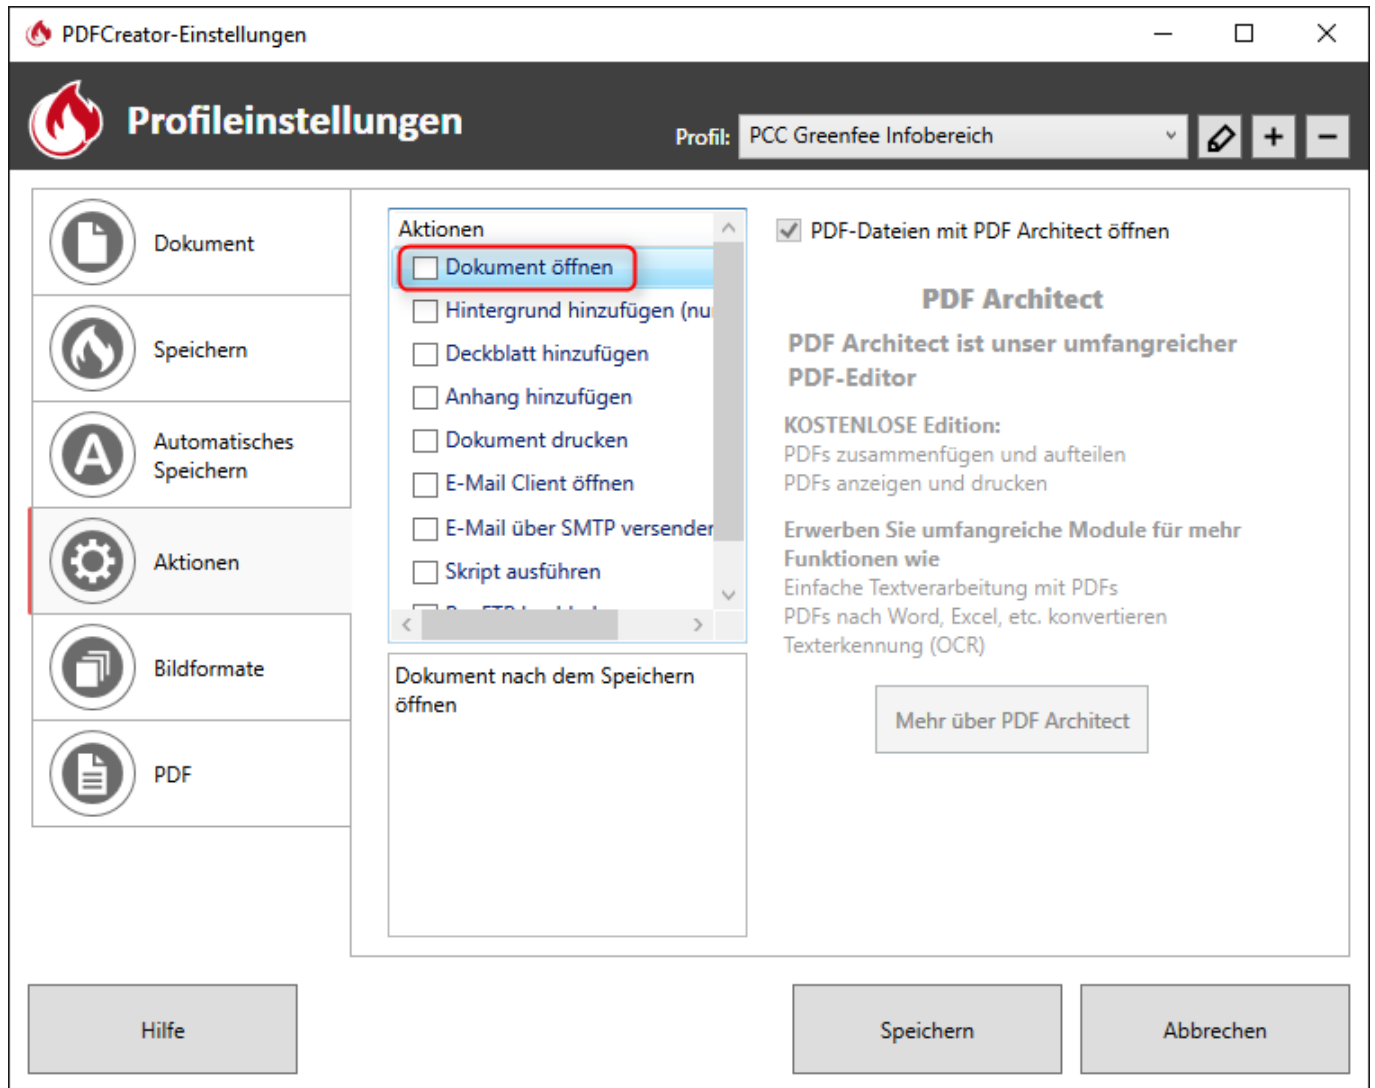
PDFCreator-Einstellungen

Profileinstellungen

Profil: PCC Greenfee Infobereich

+ −

Dokument

Speichern

Automatisches Speichern

Aktionen

Bildformate

PDF

Aktionen

Dokument öffnen

Hintergrund hinzufügen (nu

Deckblatt hinzufügen

Anhang hinzufügen

Dokument drucken

E-Mail Client öffnen

E-Mail über SMTP versender

Skript ausführen

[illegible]

Dokument nach dem Speichern öffnen

PDF-Dateien mit PDF Architect öffnen

PDF Architect

PDF Architect ist unser umfangreicher PDF-Editor

KOSTENLOSE Edition:
PDFs zusammenfügen und aufteilen
PDFs anzeigen und drucken

Erwerben Sie umfangreiche Module für mehr Funktionen wie
Einfache Textverarbeitung mit PDFs
PDFs nach Word, Excel, etc. konvertieren
Texterkennung (OCR)

Mehr über PDF Architect

Hilfe

Speichern

Abbrechen